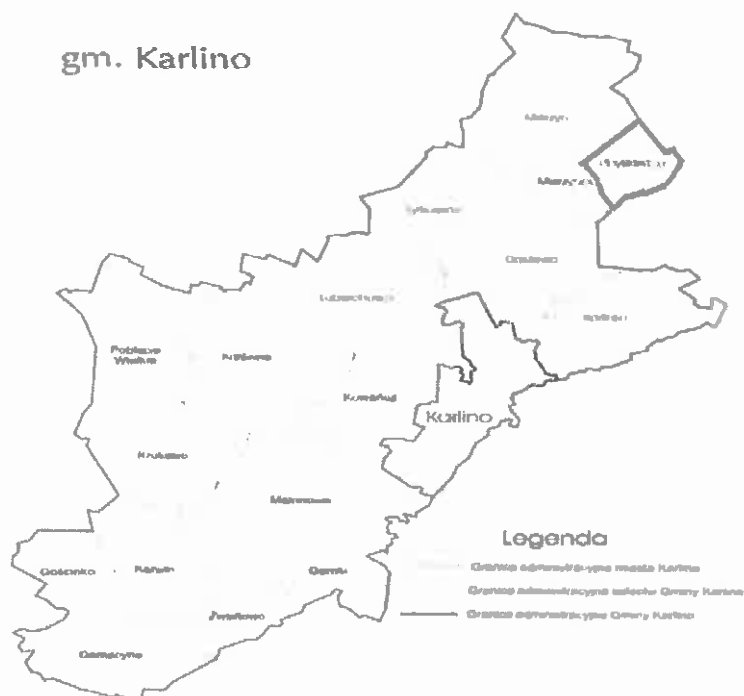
gm. Karlino

Malczyn

Ryszewko

Mierzyn

Kowańcz

Daszewo

Lubiechowo

Syrkowice

Pobłocie Wielkie

Karścino

Karlino

Krukowo

Mierzynek

Gościnko

Ubysław

Garnki

Karwin

Gąskowo

Legenda

Granica administracyjna miasta Karlino

Granica administracyjna sołectw Gminy Karlino

Granica administracyjna Gminy Karlino